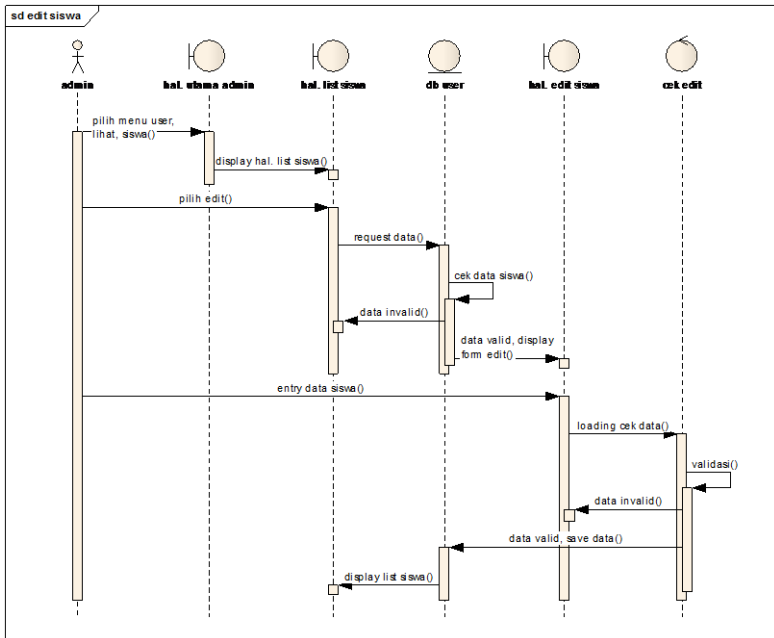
sd edit siswa

admin

hal. utama admin

hal. list siswa

db user

hal. edit siswa

cek edit

pilih menu user, lihat, siswa()

display hal. list siswa()

pilih edit()

request data()

cek data siswa()

data invalid()

data valid, display form edit()

entry data siswa()

loading cek data()

validasi()

data invalid()

data valid, save data()

display list siswa()